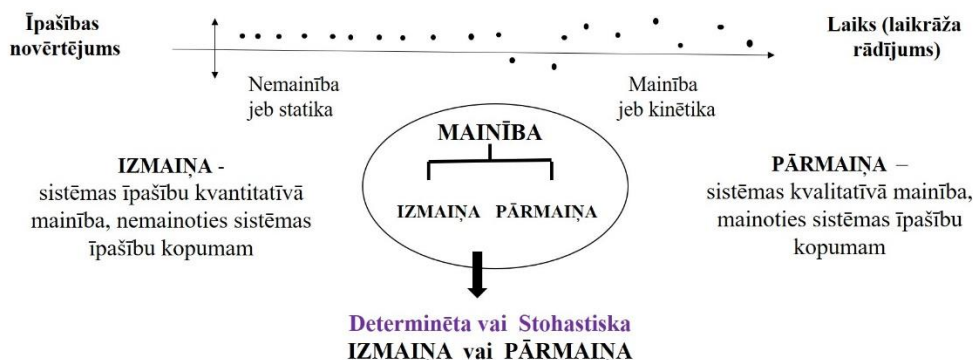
Īpašības novērtējums

Laiks (laikrāža rādījums)

Nemainība jeb statika

Mainība jeb kinētika

MAINĪBA

IZMAIŅA PĀRMAIŅA

IZMAIŅA - sistēmas īpašību kvantitatīvā mainība, nemainoties sistēmas īpašību kopumam

PĀRMAIŅA – sistēmas kvalitatīvā mainība, mainoties sistēmas īpašību kopumam

Determinēta vai Stohastiska
IZMAIŅA vai PĀRMAIŅA